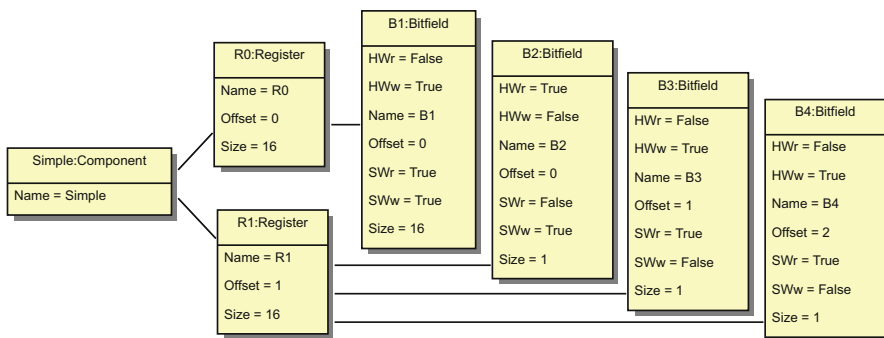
Simple:Component
Name = Simple

R0:Register
Name = R0
Offset = 0
Size = 16

R1:Register
Name = R1
Offset = 1
Size = 16

B1:Bitfield
HWr = False
HWw = True
Name = B1
Offset = 0
SWr = True
SWw = True
Size = 16

B2:Bitfield
HWr = True
HWw = False
Name = B2
Offset = 0
SWr = False
SWw = True
Size = 1

B3:Bitfield
HWr = False
HWw = True
Name = B3
Offset = 1
SWr = True
SWw = False
Size = 1

B4:Bitfield
HWr = False
HWw = True
Name = B4
Offset = 2
SWr = True
SWw = False
Size = 1